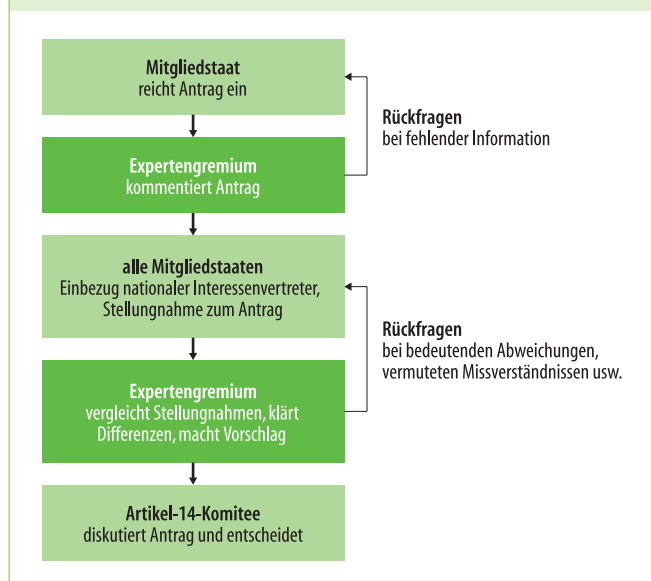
**Mitgliedstaat**
reicht Antrag ein

**Expertengremium**
kommentiert Antrag

**Rückfragen**
bei fehlender Information

**alle Mitgliedstaaten**
Einbezug nationaler Interessenvertreter, Stellungnahme zum Antrag

**Expertengremium**
vergleicht Stellungnahmen, klärt Differenzen, macht Vorschlag

**Rückfragen**
bei bedeutenden Abweichungen, vermuteten Missverständnissen usw.

**Artikel-14-Komitee**
diskutiert Antrag und entscheidet